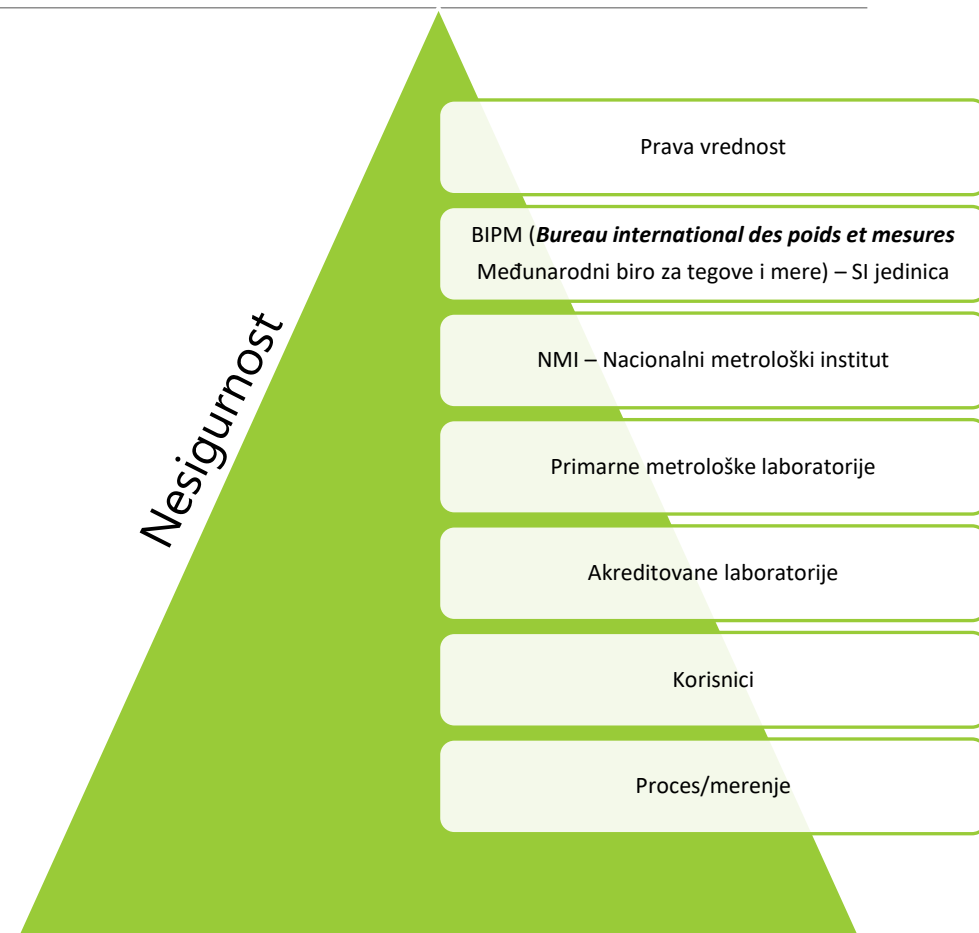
Nesigurnost

Prava vrednost

BIPM (Bureau international des poids et mesures Međunarodni biro za tegove i mere) – SI jedinica

NMI – Nacionalni metrološki institut

Primarne metrološke laboratorije

Akreditovane laboratorije

Korisnici

Proces/merenje